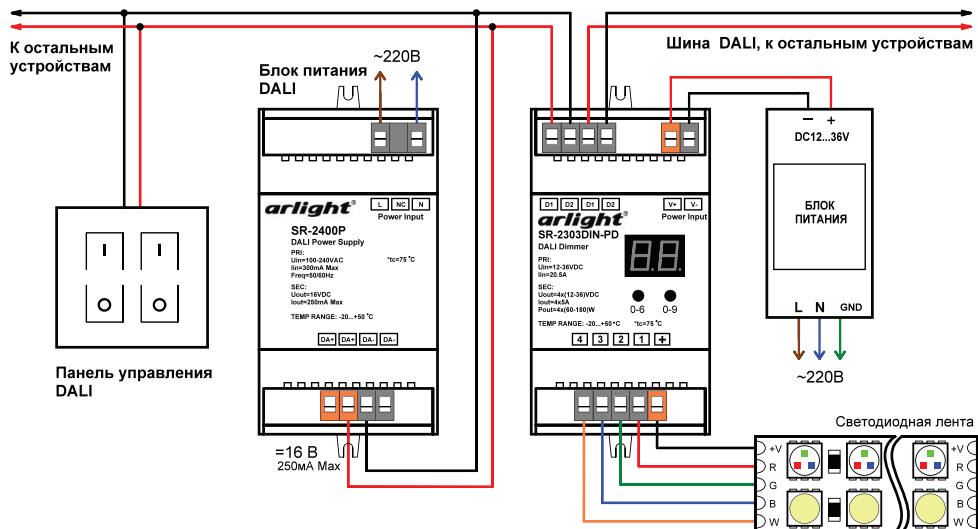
К остальным устройствам

Блок питания DALI

~220В

L NC N
Power Input

arlight

SR-2400P
DALI Power Supply

PRI:
Uin=100-240VAC
Iin=300mA Max
Freq=50/60Hz

*tc=75 °C

SEC:
Uout=16VDC
Iout=250mA Max

TEMP RANGE: -20...+50 °C

DA+ DA+ DA- DA-

=16 В
250мА Max

Панель управления DALI

Шина DALI, к остальным устройствам

D1 D2 D1 D2
V+ V-
Power Input

arlight

SR-2303DIN-PD
DALI Dimmer

PRI:
Uin=12-36VDC
Iin=20.5A

SEC:
Uout=4x(12-36)VDC
Iout=4x5A
Pout=4x(60-180)W

0-6 0-9

TEMP RANGE: -20...+50°C *tc=75°C

4 3 2 1 +

– +
DC12...36V

БЛОК ПИТАНИЯ

L N GND

~220В

Светодиодная лента

+V
R
G
B
W

+V
R
G
B
W